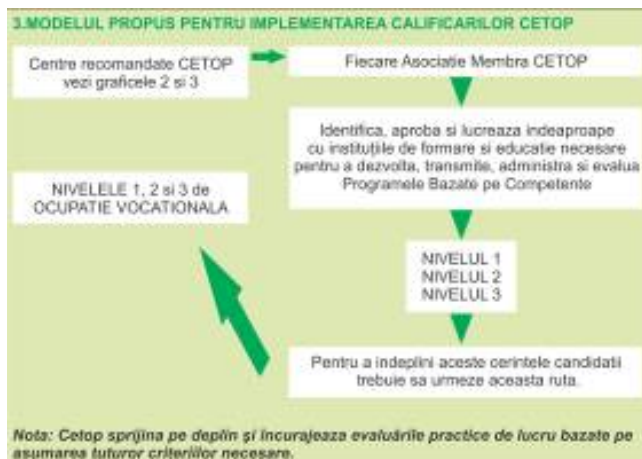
3.MODELUL PROPUS PENTRU IMPLEMENTAREA CALIFICARILOR CETOP

Centre recomandate CETOP vezi graficele 2 si 3

Fiecare Asociatie Membra CETOP

Identifica, aproba si lucreaza indeaproape cu institutiile de formare si educatie necesare pentru a dezvolta, transmite, administra si evalua Programele Bazate pe Competente

NIVELELE 1, 2 si 3 de OCUPATIE VOCATIONALA

NIVELUL 1
NIVELUL 2
NIVELUL 3

Pentru a indeplini aceste cerintele candidatii trebuie sa urmeze aceasta ruta.

Nota: Cetop sprijina pe deplin şi încurajeaza evaluările practice de lucru bazate pe asumarea tuturor criteriilor necesare.